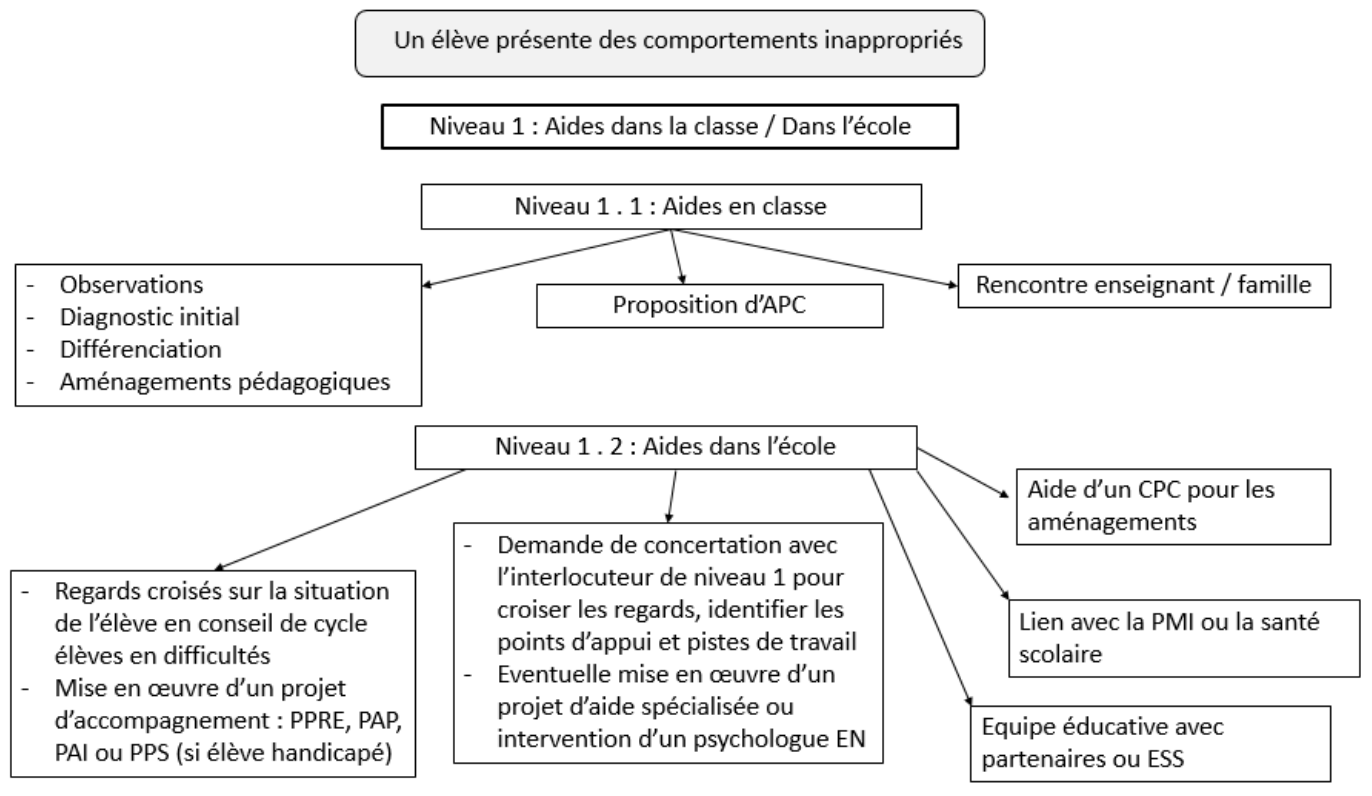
Un élève présente des comportements inappropriés

Niveau 1 : Aides dans la classe / Dans l'école

Niveau 1 . 1 : Aides en classe

- Observations
- Diagnostic initial
- Différenciation
- Aménagements pédagogiques

Proposition d'APC

Rencontre enseignant / famille

Niveau 1 . 2 : Aides dans l'école

Aide d'un CPC pour les aménagements

- Regards croisés sur la situation de l'élève en conseil de cycle élèves en difficultés
- Mise en œuvre d'un projet d'accompagnement : PPRE, PAP, PAI ou PPS (si élève handicapé)

- Demande de concertation avec l'interlocuteur de niveau 1 pour croiser les regards, identifier les points d'appui et pistes de travail
- Eventuelle mise en œuvre d'un projet d'aide spécialisée ou intervention d'un psychologue EN

Lien avec la PMI ou la santé scolaire

Equipe éducative avec partenaires ou ESS